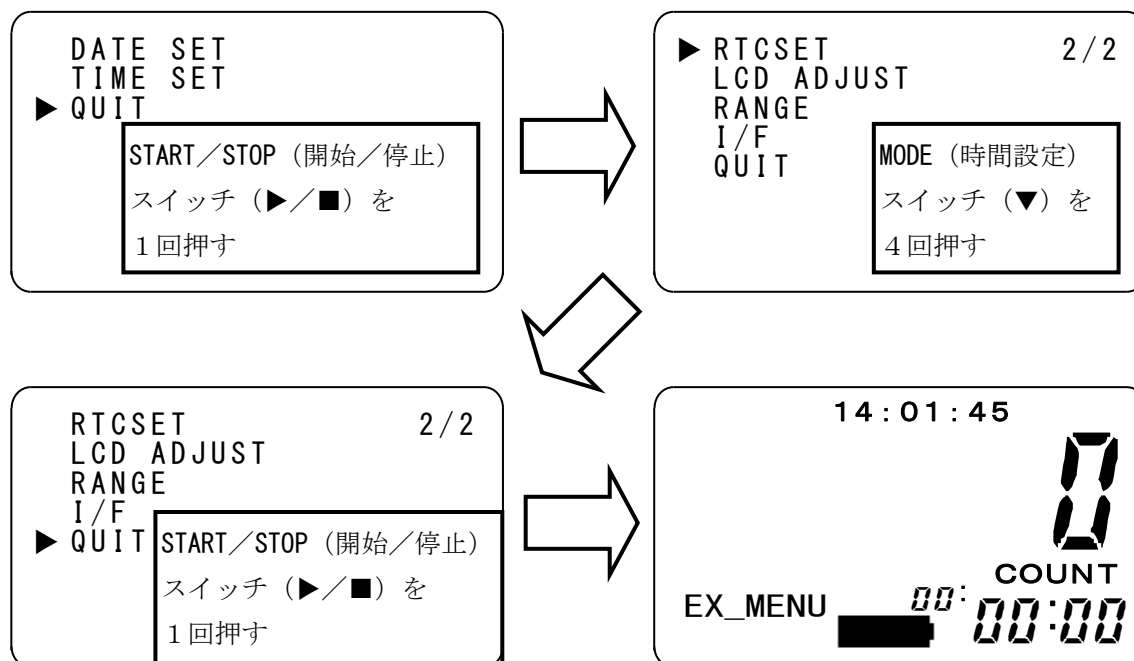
DATE SET
TIME SET
▶ QUIT

START／STOP（開始／停止）
スイッチ（▶／■）を
１回押す

▶ RTCSET 2/2
LCD ADJUST
RANGE
I/F
QUIT

MODE（時間設定）
スイッチ（▼）を
４回押す

RTCSET 2/2
LCD ADJUST
RANGE
I/F
▶ QUIT

START／STOP（開始／停止）
スイッチ（▶／■）を
１回押す

14:01:45
0
COUNT
EX_MENU
00:00:00